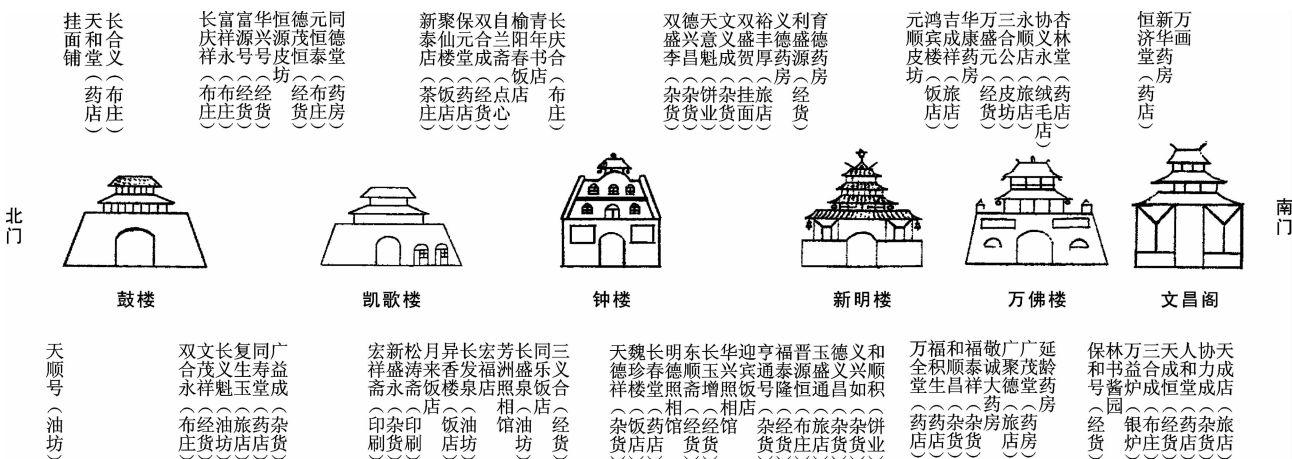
挂面铺
天和堂（药店）
长合义（布庄）

长庆祥（布庄）
富祥永（布庄）
富源号（经货）
华兴号（经货）
恒源皮坊
德茂恒（经货）
元恒泰（布庄）
同德堂（药房）

新泰店（茶庄）
聚仙楼（饭店）
保元堂（药店）
双合成（经货）
自兰斋（点心）
榆阳春饭店
青年书店
长庆合（布庄）

双盛李（杂货）
德兴昌（杂货）
天意魁（饼业）
文义成（杂货）
双盛贺（挂面）
裕丰厚（旅店）
义德药房
利盛源（经货）
育德药房

元顺皮坊
鸿宾楼（饭店）
吉成祥（旅店）
华康药房
万盛元（经货）
三合公（皮坊）
永顺店（旅店）
协义永（绒毛店）
杏林堂（药店）

恒济堂
新华药房
万画（药店）

北门

鼓楼
凯歌楼
钟楼
新明楼
万佛楼
文昌阁

南门

天顺号（油坊）

双合永（布庄）
文茂祥（经货）
长义魁（旅坊）
复生玉（药店）
同寿堂（药店）
广益成（杂货）

宏祥斋（印刷）
新盛永（杂货）
松涛斋（印刷）
月来饭店
异发楼（饭店）
长福泉（油坊）
宏洲店
芳盛照相馆
长乐泉（油坊）
同义饭店
三合相店（经货）

天德祥（杂货）
魏珍楼（饭店）
长春堂（药店）
明德照相馆
东顺增（经货）
长玉照（经货）
华兴相馆
迎宾饭店
亨通号
福泰隆（杂货）
晋源恒（经货）
玉盛通（布庄）
德义昌（旅店）
义兴如（杂货）
和顺积（饼业）

万全堂（药店）
福积生（药店）
和顺昌（杂货）
福泰祥（杂货）
敬诚大药房
广聚德（旅店）
广茂堂（药店）
延龄药房

保和号
林书酱园（经货）
万益炉（银炉）
三合成（布庄）
天成恒（经货）
人和堂（药店）
协力成（杂货）
天成店（旅店）